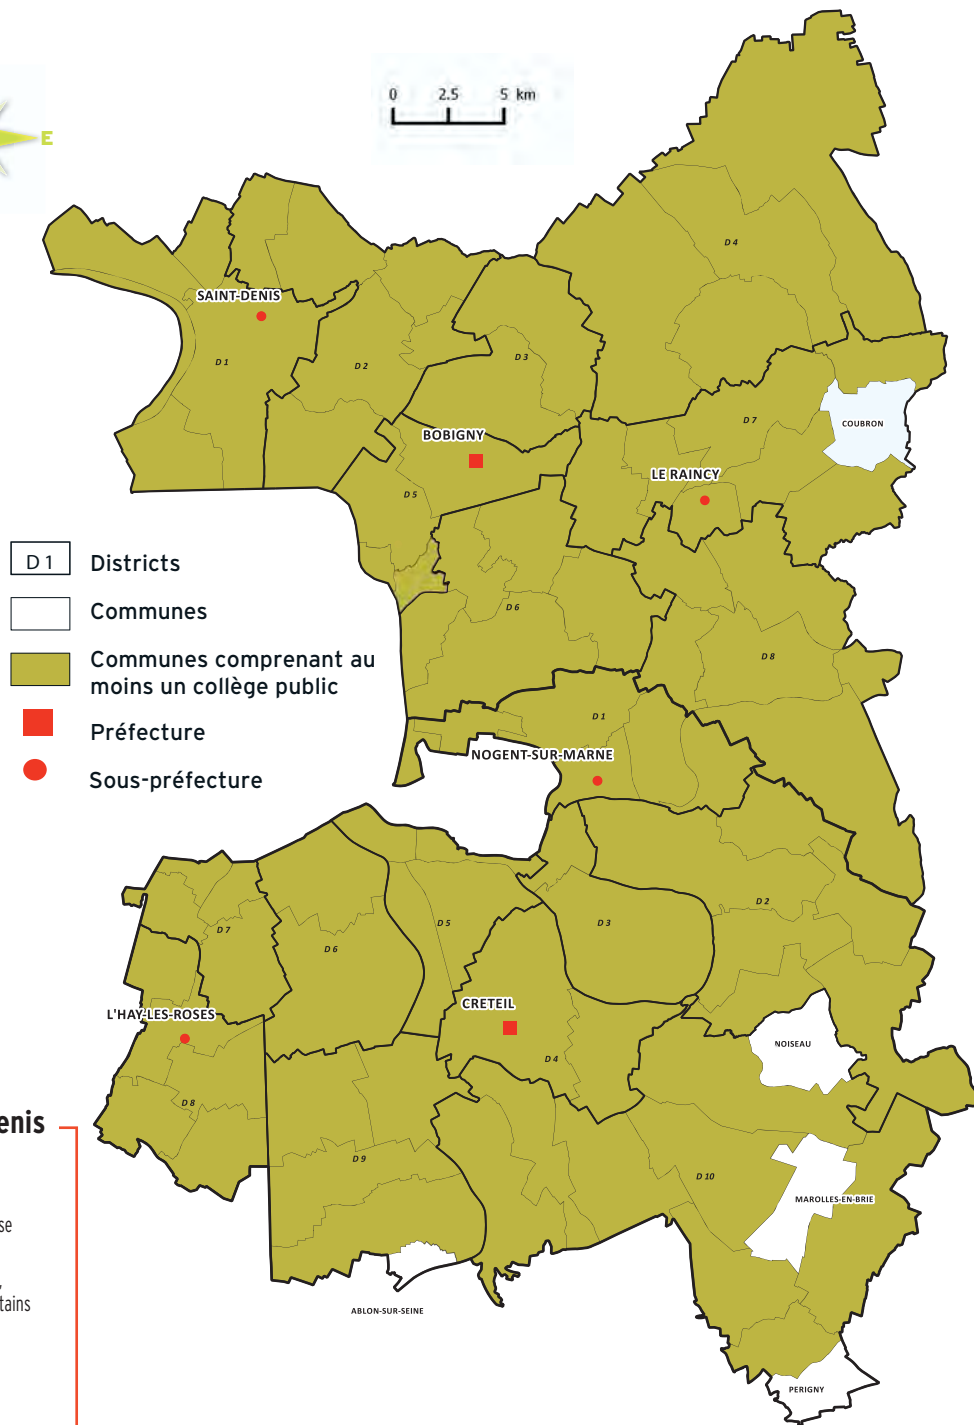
E

0 2.5 5 km

SAINT-DENIS
D 1
D 2
D 3
D 4
BOBIGNY
D 5
D 7
COUBRON
LE RAINCY
D 6
D 8
D 1
NOGENT-SUR-MARNE

D 1 Districts
Communes
Communes comprenant au moins un collège public
Préfecture
Sous-préfecture

D 7
D 6
D 5
D 3
D 2
L'HAY-LES-ROSES
CRETEIL
D 4
NOISEAU
D 8
D 9
D 10
MAROLLES-EN-BRIE
ABLON-SUR-SEINE
PERIGNY

enis
se
tains